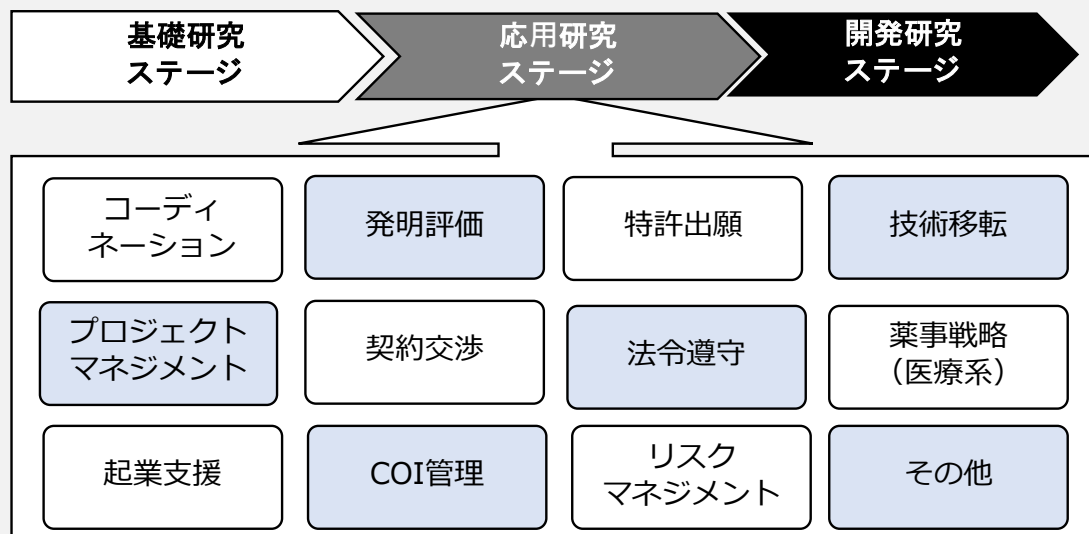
基礎研究
ステージ

応用研究
ステージ

開発研究
ステージ

コーディネーション

発明評価

特許出願

技術移転

プロジェクトマネジメント

契約交渉

法令遵守

薬事戦略
（医療系）

起業支援

COI管理

リスクマネジメント

その他